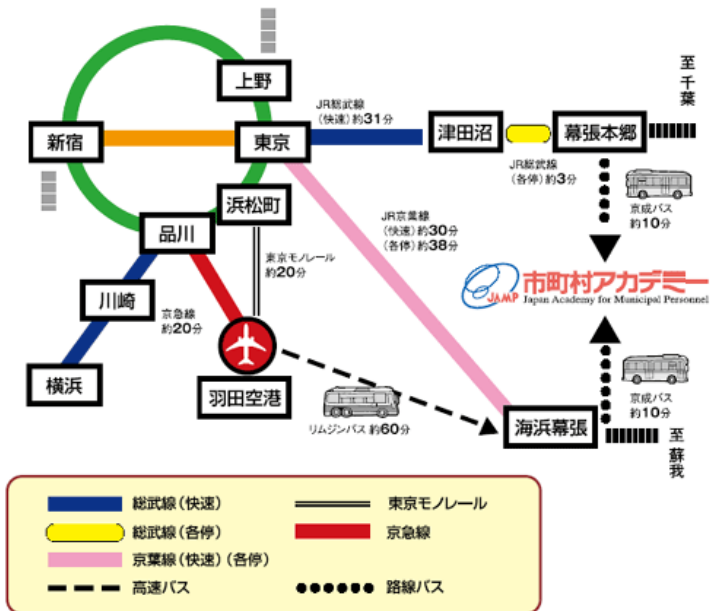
上野

新宿

東京

JR総武線
（快速）約31分

津田沼

幕張本郷

至
千
葉

JR総武線
（各停）約3分

京成バス
約10分

浜松町

品川

JR京葉線
（快速）約30分
（各停）約38分

東京モノレール
約20分

市町村アカデミー
JAMP Japan Academy for Municipal Personnel

川崎

京急線
約20分

横浜

羽田空港

リムジンバス 約60分

京成バス
約10分

海浜幕張

至
蘇
我

総武線（快速）

東京モノレール

総武線（各停）

京急線

京葉線（快速）（各停）

高速バス

路線バス